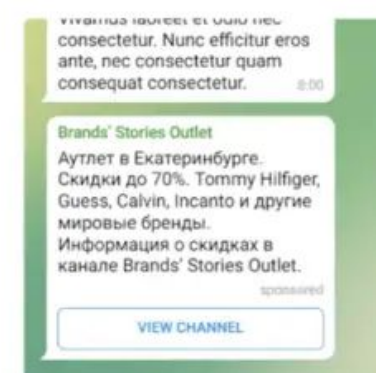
Vivamus laoreet et odio nec consectetur. Nunc efficitur eros ante, nec consectetur quam consequat consectetur. 8:00

Brands' Stories Outlet

Аутлет в Екатеринбурге. Скидки до 70%. Tommy Hilfiger, Guess, Calvin, Incanto и другие мировые бренды. Информация о скидках в канале Brands' Stories Outlet.

sponsored

VIEW CHANNEL